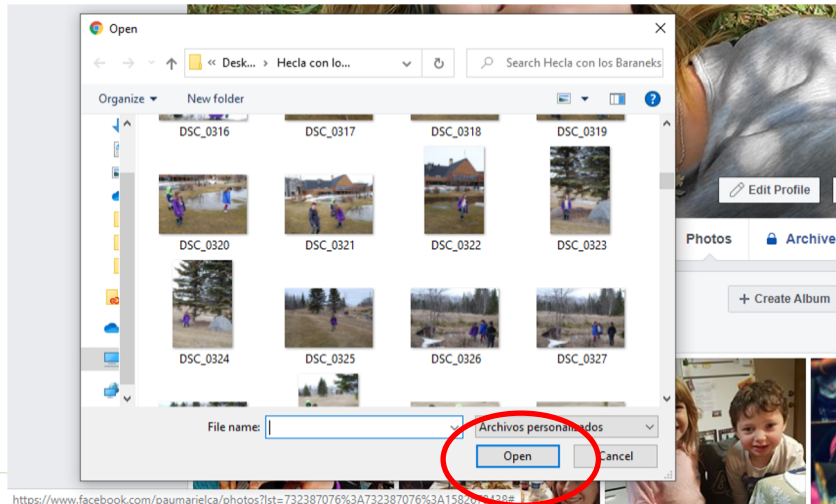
Open

« Desk... › Hecla con lo...

Search Hecla con los Baraneks

Organize ▾
New folder

DSC_0316
DSC_0317
DSC_0318
DSC_0319
DSC_0320
DSC_0321
DSC_0322
DSC_0323
DSC_0324
DSC_0325
DSC_0326
DSC_0327

File name:
Archivos personalizados
Open
Cancel

Edit Profile
Photos
Archive
+ Create Album

https://www.facebook.com/paumarielca/photos?lst=732387076%3A732387076%3A1582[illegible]